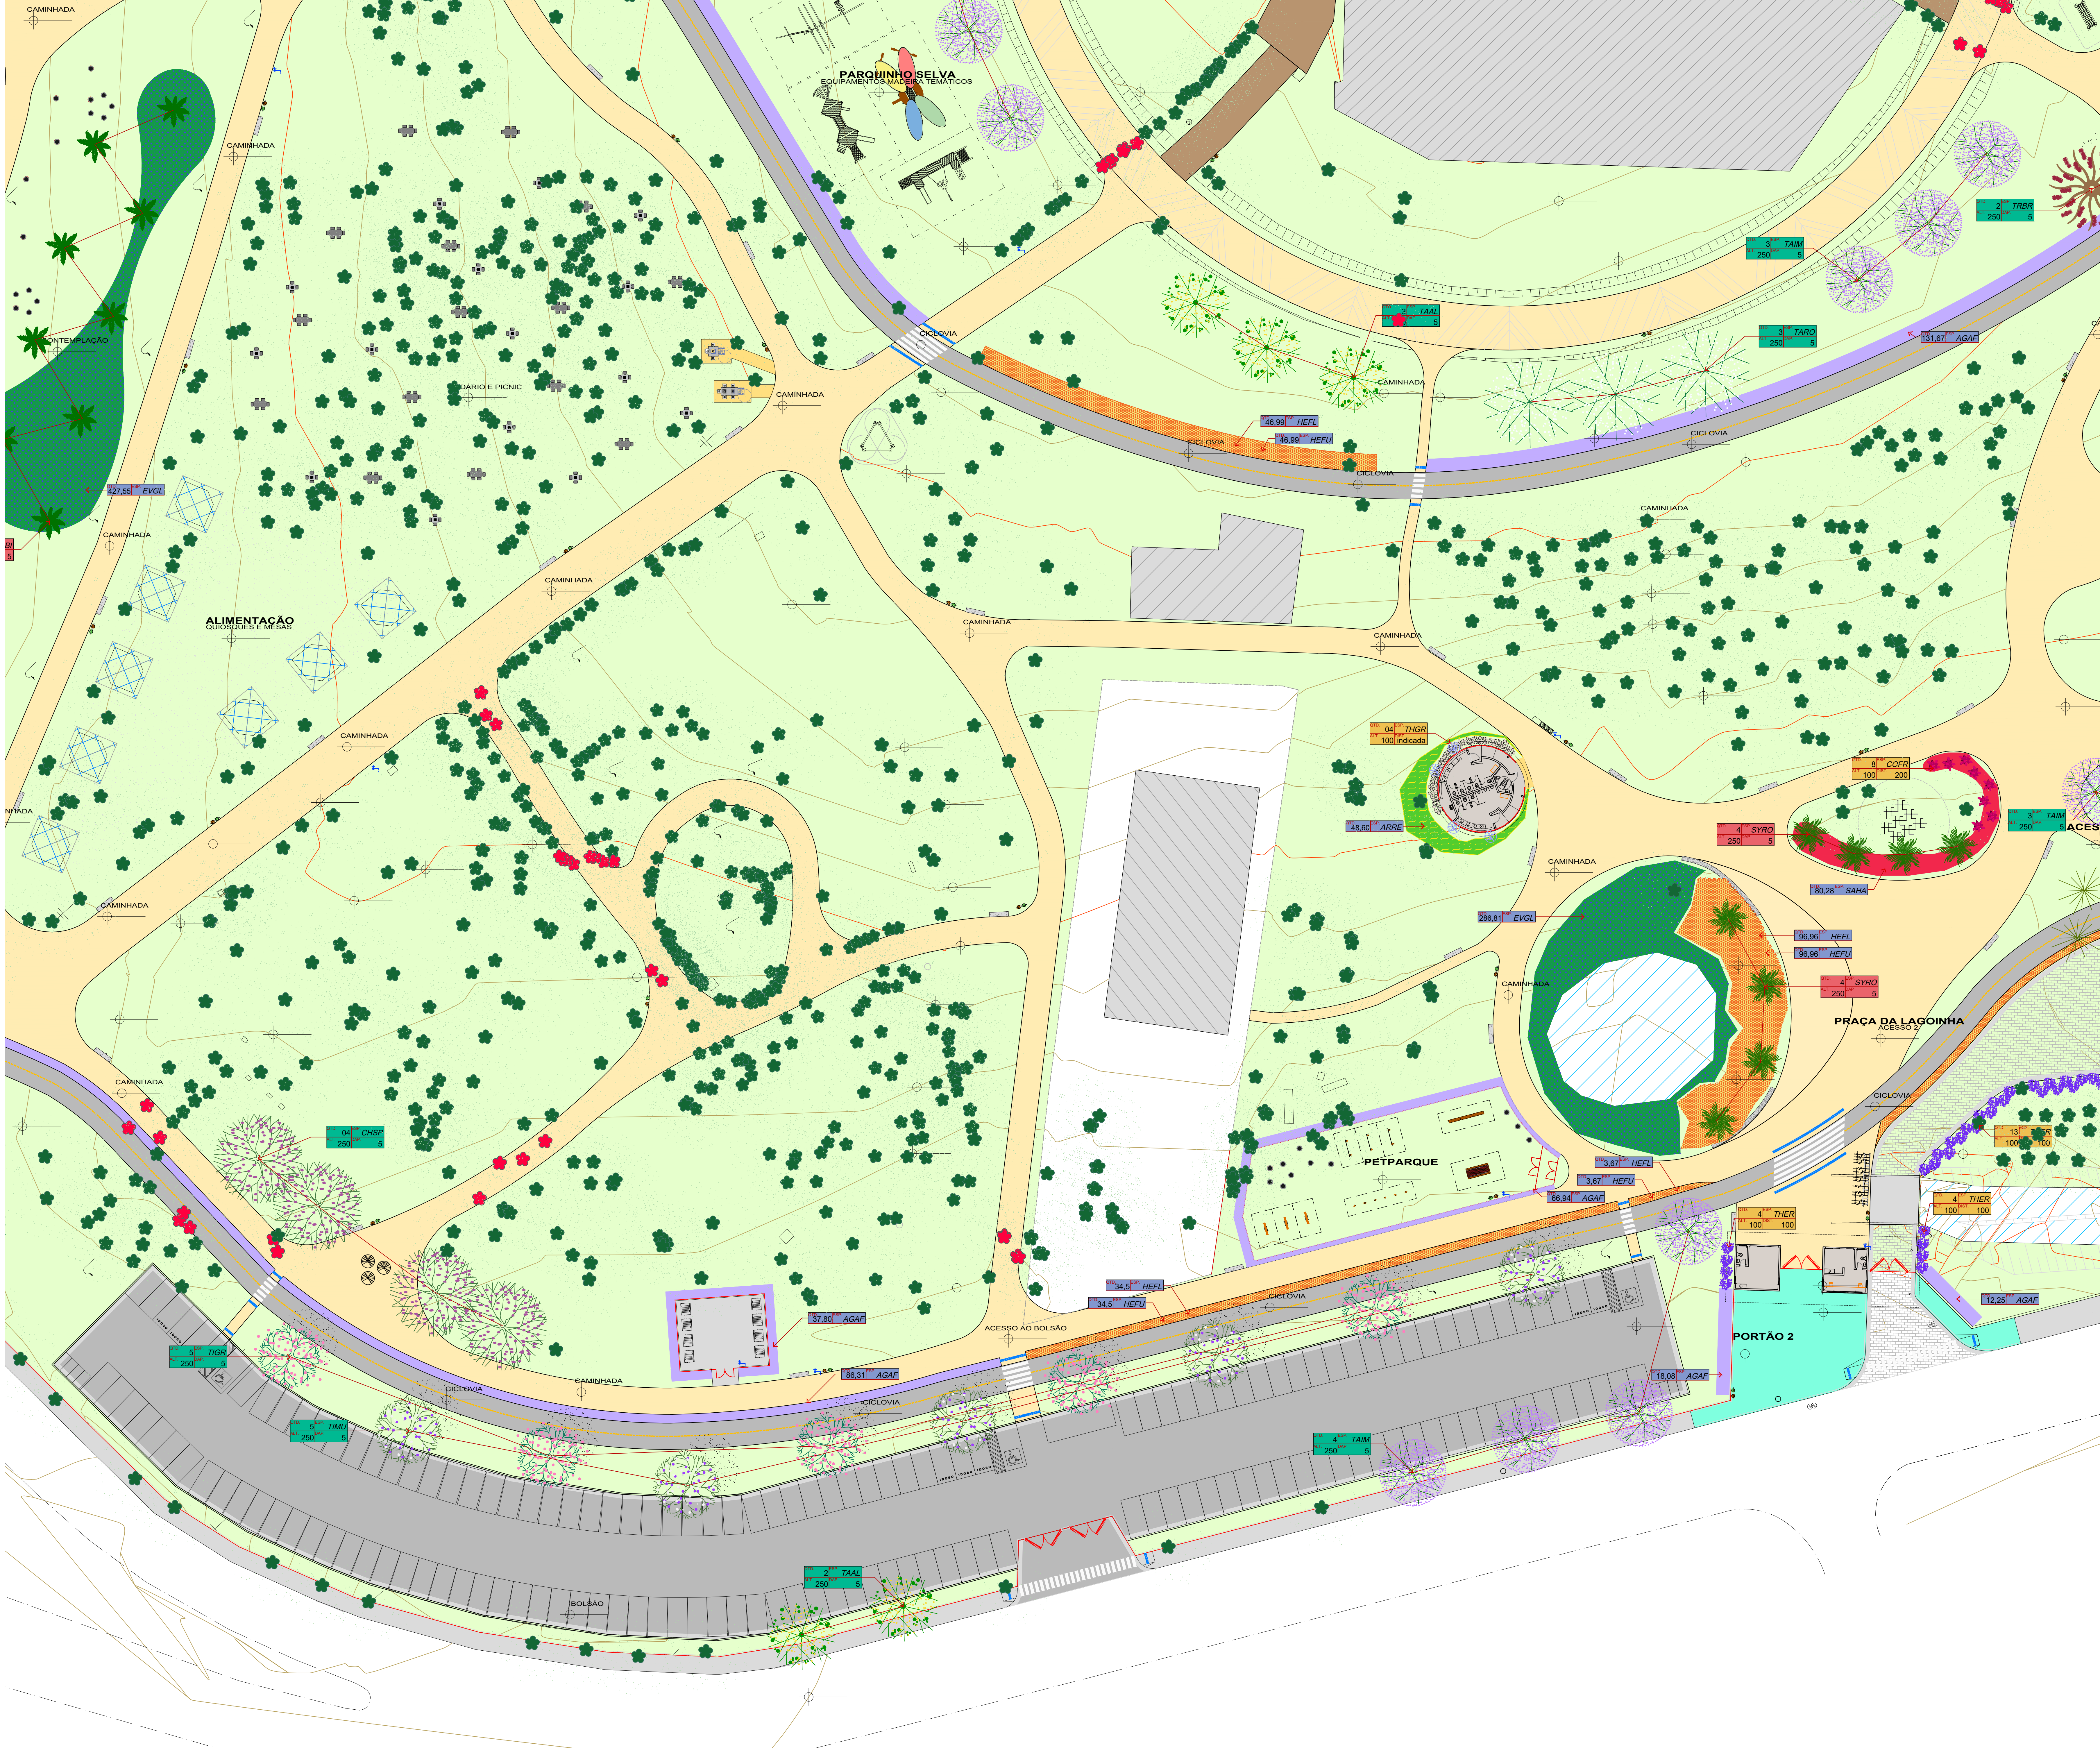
CAMINHADA

PARQUINHO SELVA
EQUIPAMENTOS MADEIRA TEMÁTICOS

CAMINHADA

CONTEMPLAÇÃO

DÁRIO E PICNIC

CAMINHADA

CICLOVIA

3 TAIM 250 5

2 TRBR 250 5

TAAL 5

3 TARO 250 5

131,67 AGAF

CAMINHADA

46,99 HEFL

46,99 HEFU

CICLOVIA

CICLOVIA

CICLOVIA

427,55 EVGL

CAMINHADA

CAMINHADA

CAMINHADA

ALIMENTAÇÃO
QUIOSQUES E MESAS

CAMINHADA

CAMINHADA

CAMINHADA

04 THGR 100 indicada

8 COFR 100 200

48,60 ARRE

4 SYRO 250 5

3 TAIM 250 5

ACES

80,28 SAHA

CAMINHADA

286,81 EVGL

96,96 HEFL

96,96 HEFU

4 SYRO 250 5

CAMINHADA

PRAÇA DA LAGOINHA
ACESSO 2

CAMINHADA

CAMINHADA

04 CHSP 250 5

PETPARQUE

3,67 HEFL

3,67 HEFU

66,94 AGAF

CICLOVIA

13 100

4 THER 100 100

4 THER 100 100

34,5 HEFL

34,5 HEFU

CICLOVIA

12,25 AGAF

37,80 AGAF

ACESSO AO BOLSÃO

PORTÃO 2

5 TIGR 250 5

86,31 AGAF

18,08 AGAF

CAMINHADA

CICLOVIA

CICLOVIA

5 TIMI 250 5

4 TAIM 250 5

2 TAAL 250 5

BOLSÃO

NHADA